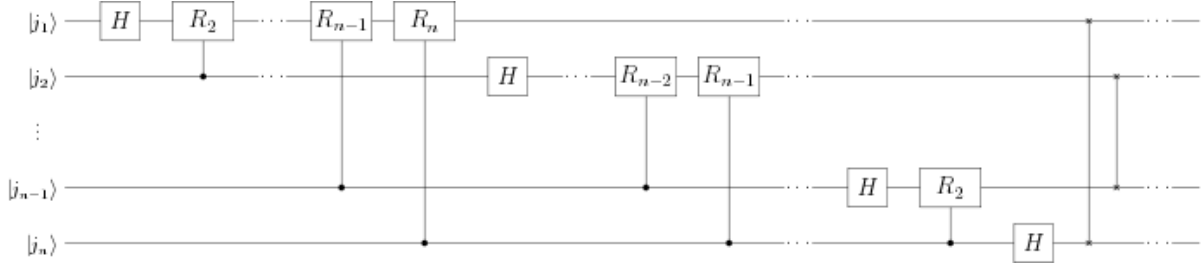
$|j_1\rangle$ $H$ $R_2$ $\cdots$ $R_{n-1}$ $R_n$ $\cdots$ $\cdots$

$|j_2\rangle$ $\cdots$ $H$ $\cdots$ $R_{n-2}$ $R_{n-1}$ $\cdots$ $\cdots$

$\vdots$

$|j_{n-1}\rangle$ $\cdots$ $H$ $R_2$ $\cdots$

$|j_n\rangle$ $\cdots$ $H$ $\cdots$